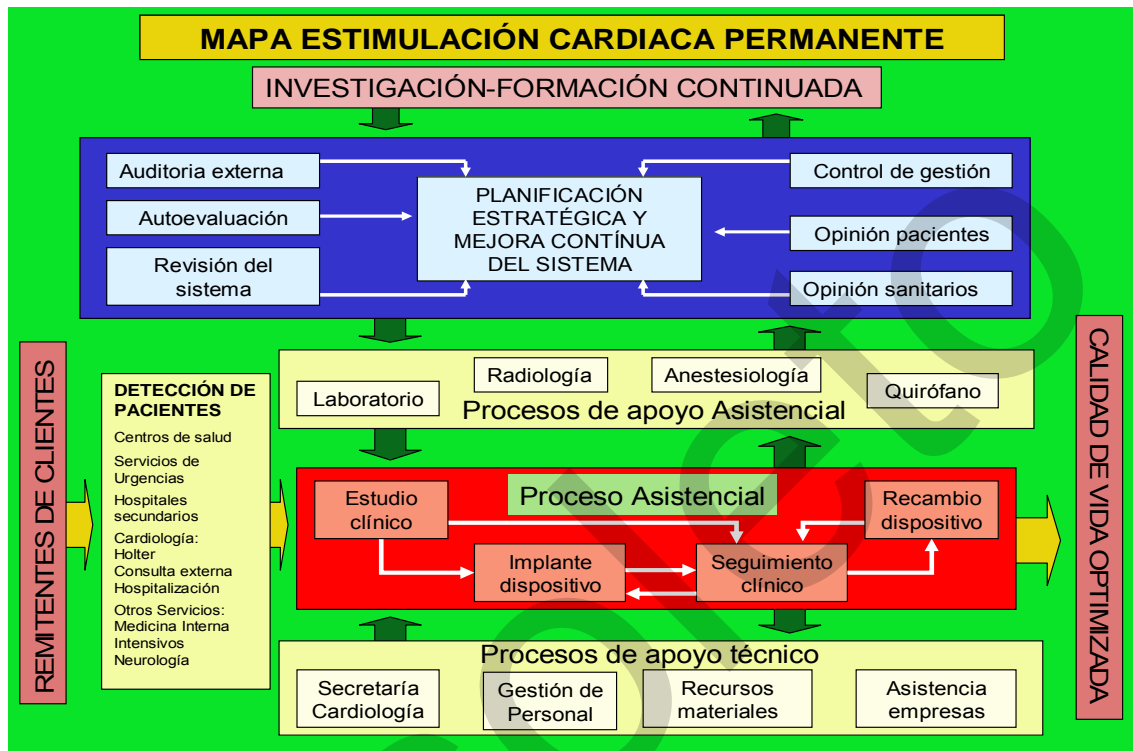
MAPA ESTIMULACIÓN CARDIACA PERMANENTE

INVESTIGACIÓN-FORMACIÓN CONTINUADA

Auditoria externa

Autoevaluación

Revisión del sistema

PLANIFICACIÓN ESTRATÉGICA Y MEJORA CONTÍNUA DEL SISTEMA

Control de gestión

Opinión pacientes

Opinión sanitarios

REMITENTES DE CLIENTES

DETECCIÓN DE PACIENTES
Centros de salud
Servicios de Urgencias
Hospitales secundarios
Cardiología: Holter Consulta externa Hospitalización
Otros Servicios: Medicina Interna Intensivos Neurología

Laboratorio

Radiología

Anestesiología

Quirófano

Procesos de apoyo Asistencial

Proceso Asistencial

Estudio clínico

Implante dispositivo

Seguimiento clínico

Recambio dispositivo

Procesos de apoyo técnico

Secretaría Cardiología

Gestión de Personal

Recursos materiales

Asistencia empresas

CALIDAD DE VIDA OPTIMIZADA